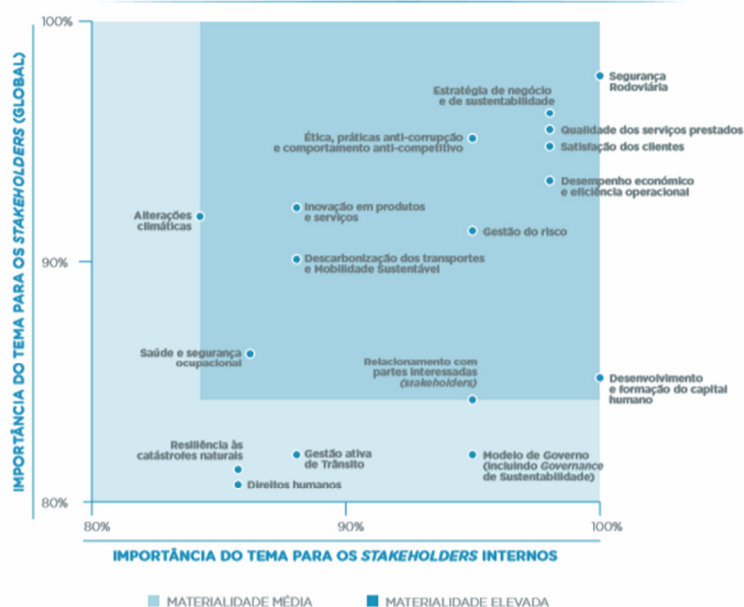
100%

90%

80%

IMPORTÂNCIA DO TEMA PARA OS STAKEHOLDERS (GLOBAL)

Segurança Rodoviária

Estratégia de negócio e de sustentabilidade

Ética, práticas anti-corrupção e comportamento anti-competitivo

Qualidade dos serviços prestados

Satisfação dos clientes

Desempenho económico e eficiência operacional

Alterações climáticas

Inovação em produtos e serviços

Gestão do risco

Descarbonização dos transportes e Mobilidade Sustentável

Saúde e segurança ocupacional

Relacionamento com partes interessadas (stakeholders)

Desenvolvimento e formação do capital humano

Resiliência às catástrofes naturais

Gestão ativa de Trânsito

Modelo de Governo (incluindo Governance de Sustentabilidade)

Direitos humanos

80%

90%

100%

IMPORTÂNCIA DO TEMA PARA OS STAKEHOLDERS INTERNOS

MATERIALIDADE MÉDIA

MATERIALIDADE ELEVADA